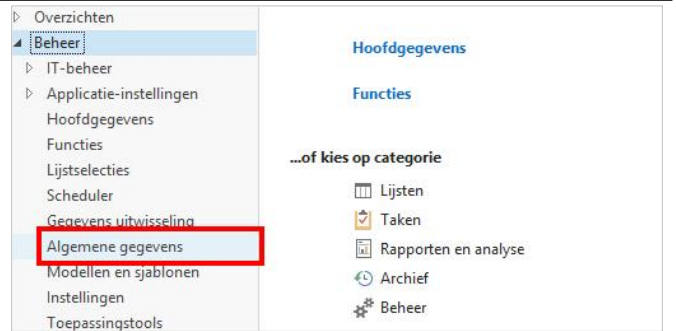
Overzichten
Beheer
IT-beheer
Applicatie-instellingen
Hoofdgegevens
Functies
Lijstselecties
Scheduler
Gegevens uitwisseling
Algemene gegevens
Modellen en sjablonen
Instellingen
Toepassingstools

Hoofdgegevens

Functies

...of kies op categorie
Lijsten
Taken
Rapporten en analyse
Archief
Beheer